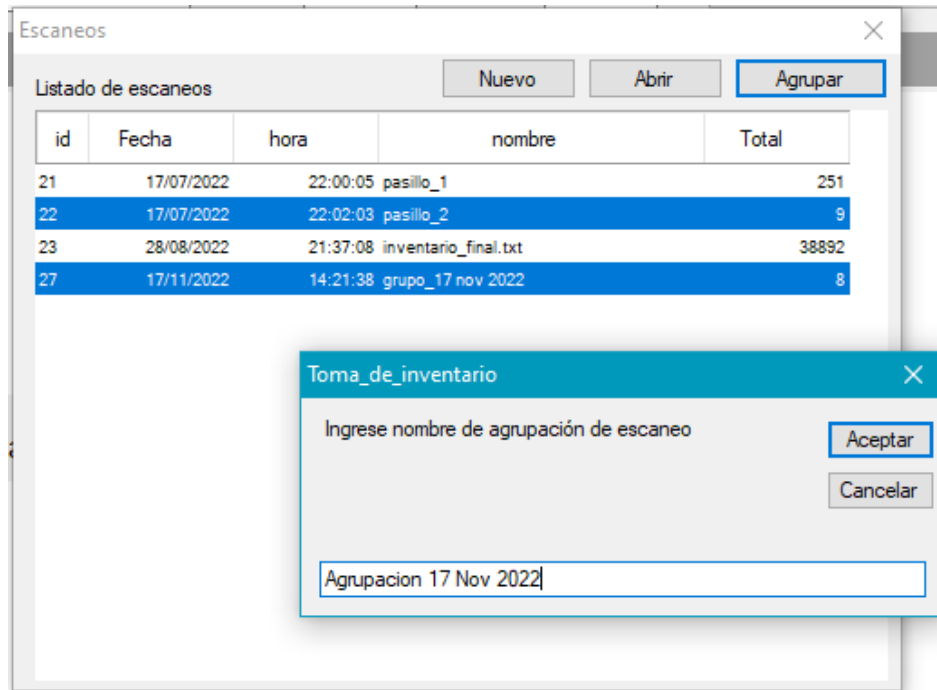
Escaneos

Listado de escaneos

Nuevo | Abrir | Agrupar

| id | Fecha | hora | nombre | Total |
|---|---|---|---|---|
| 21 | 17/07/2022 | 22:00:05 | pasillo_1 | 251 |
| 22 | 17/07/2022 | 22:02:03 | pasillo_2 | 9 |
| 23 | 28/08/2022 | 21:37:08 | inventario_final.txt | 38892 |
| 27 | 17/11/2022 | 14:21:38 | grupo_17 nov 2022 | 8 |

Toma_de_inventario

Ingrese nombre de agrupación de escaneo

Aceptar

Cancelar

Agrupacion 17 Nov 2022